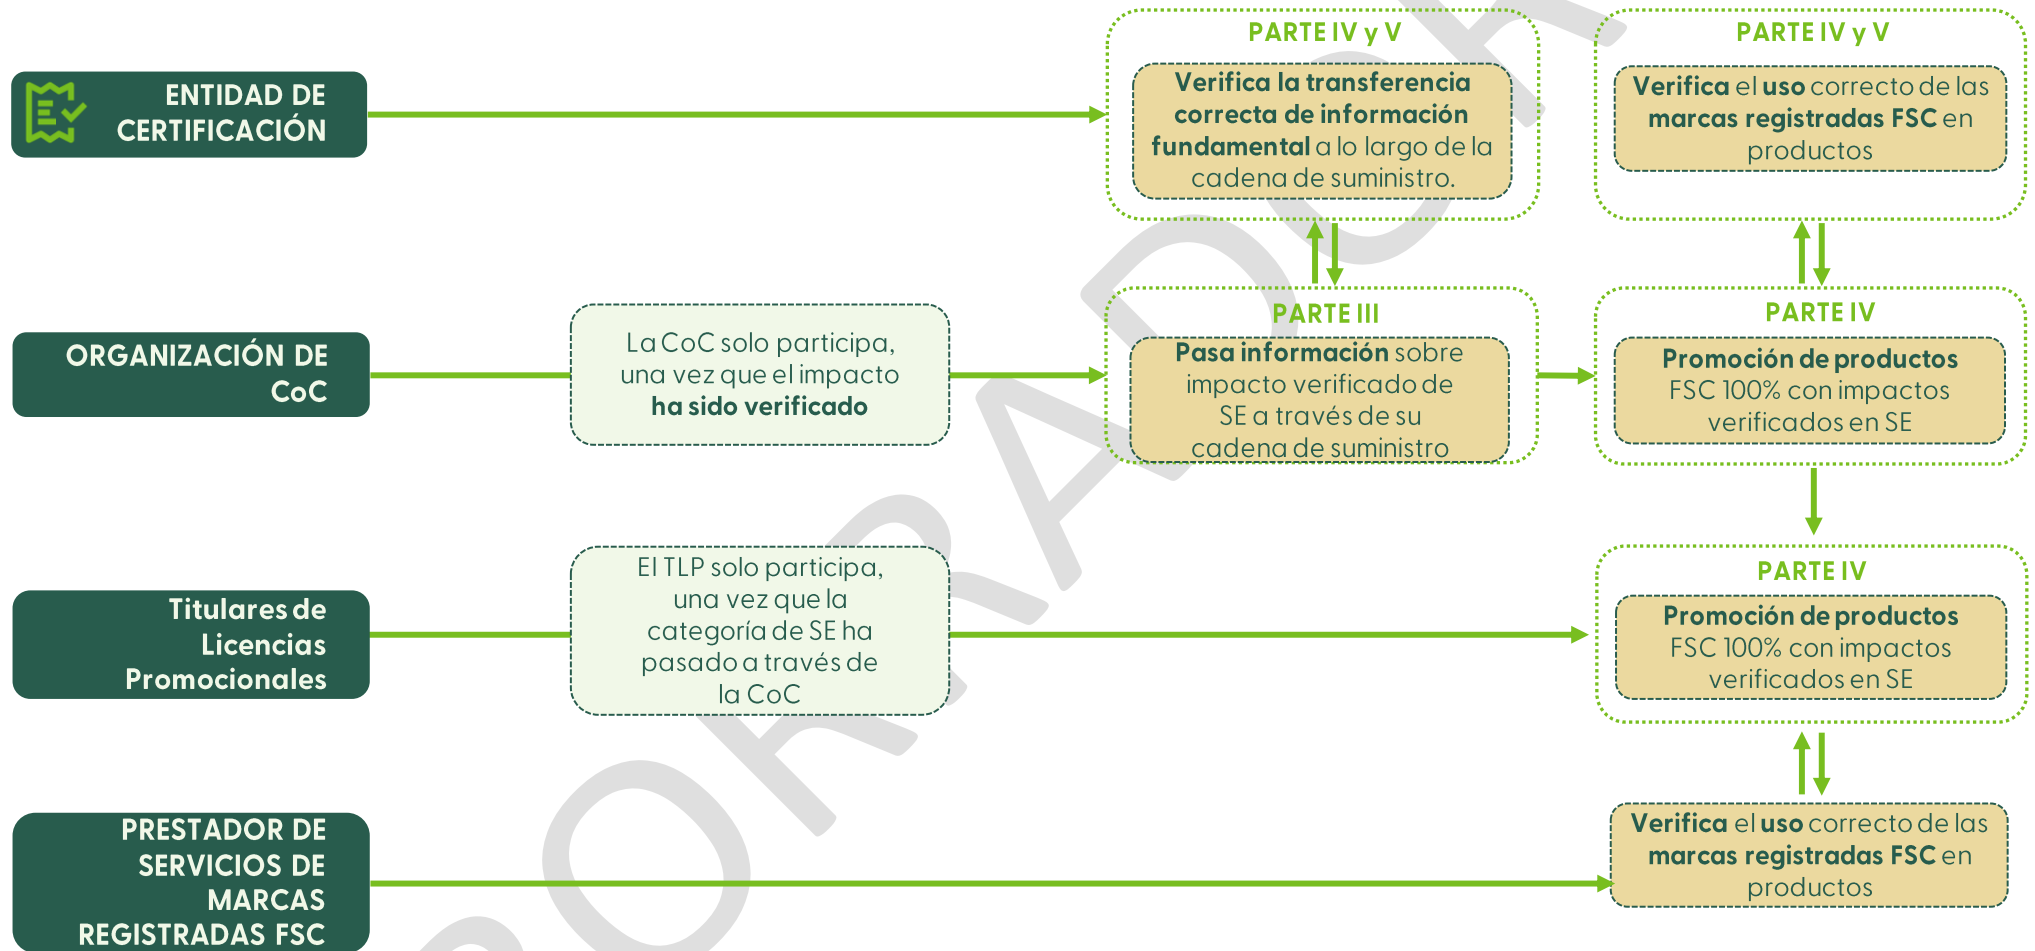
ENTIDAD DE CERTIFICACIÓN

PARTE IV y V

Verifica la transferencia correcta de información fundamental a lo largo de la cadena de suministro.

PARTE IV y V

Verifica el uso correcto de las marcas registradas FSC en productos

ORGANIZACIÓN DE CoC

La CoC solo participa, una vez que el impacto ha sido verificado

PARTE III

Pasa información sobre impacto verificado de SE a través de su cadena de suministro

PARTE IV

Promoción de productos FSC 100% con impactos verificados en SE

Titulares de Licencias Promocionales

El TLP solo participa, una vez que la categoría de SE ha pasado a través de la CoC

PARTE IV

Promoción de productos FSC 100% con impactos verificados en SE

PRESTADOR DE SERVICIOS DE MARCAS REGISTRADAS FSC

Verifica el uso correcto de las marcas registradas FSC en productos

BORRADOR